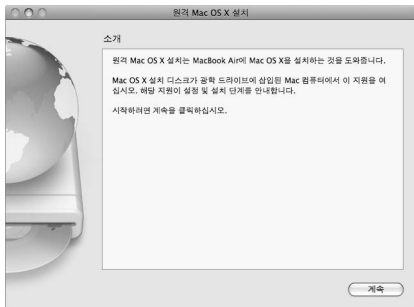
원격 Mac OS X 설치

소개

원격 Mac OS X 설치는 MacBook Air에 Mac OS X을 설치하는 것을 도와줍니다.

Mac OS X 설치 디스크가 광학 드라이브에 삽입된 Mac 컴퓨터에서 이 지원을 여십시오. 해당 지원이 설정 및 설치 단계를 안내합니다.

시작하려면 계속을 클릭하십시오.

계속